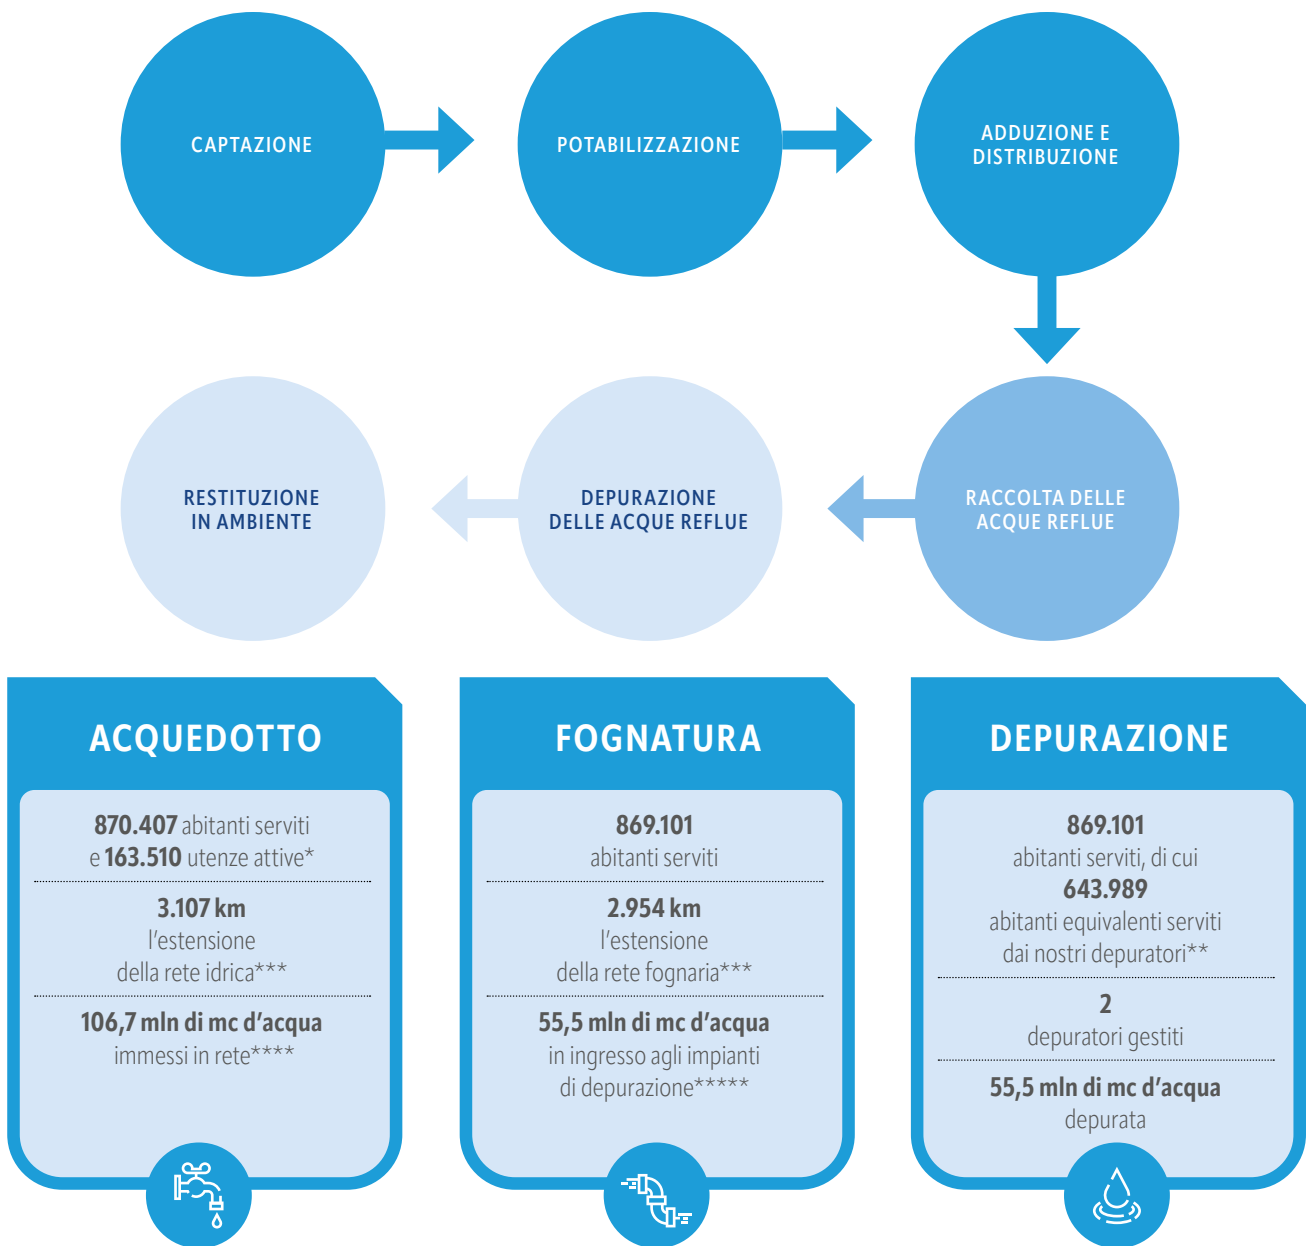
CAPTAZIONE

POTABILIZZAZIONE

ADDUZIONE E DISTRIBUZIONE

RESTITUZIONE IN AMBIENTE

DEPURAZIONE DELLE ACQUE REFLUE

RACCOLTA DELLE ACQUE REFLUE

ACQUEDOTTO

870.407 abitanti serviti e 163.510 utenze attive*

3.107 km l'estensione della rete idrica***

106,7 mln di mc d'acqua immessi in rete****

FOGNATURA

869.101 abitanti serviti

2.954 km l'estensione della rete fognaria***

55,5 mln di mc d'acqua in ingresso agli impianti di depurazione*****

DEPURAZIONE

869.101 abitanti serviti, di cui 643.989 abitanti equivalenti serviti dai nostri depuratori**

2 depuratori gestiti

55,5 mln di mc d'acqua depurata